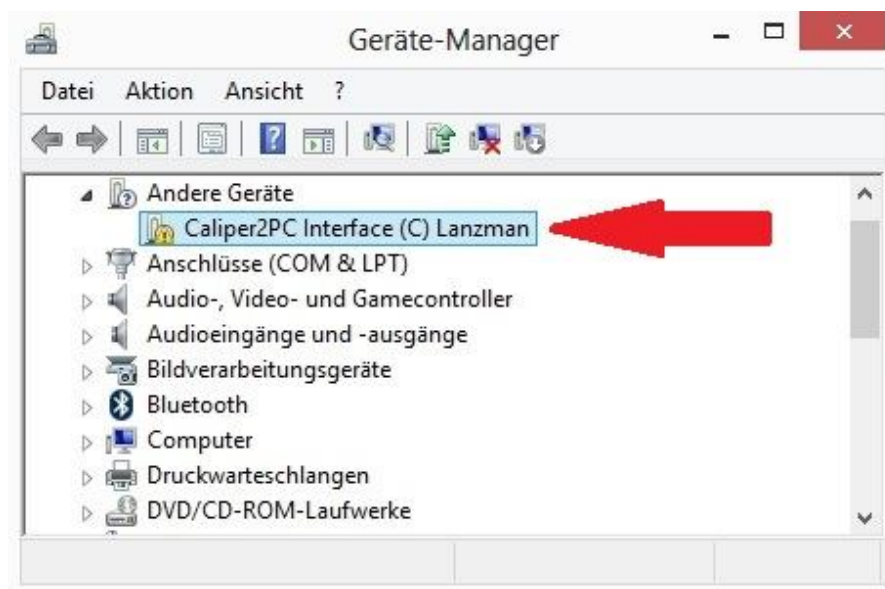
Geräte-Manager

Datei Aktion Ansicht ?

Andere Geräte
Caliper2PC Interface (C) Lanzman
Anschlüsse (COM & LPT)
Audio-, Video- und Gamecontroller
Audioeingänge und -ausgänge
Bildverarbeitungsgeräte
Bluetooth
Computer
Druckwarteschlangen
DVD/CD-ROM-Laufwerke